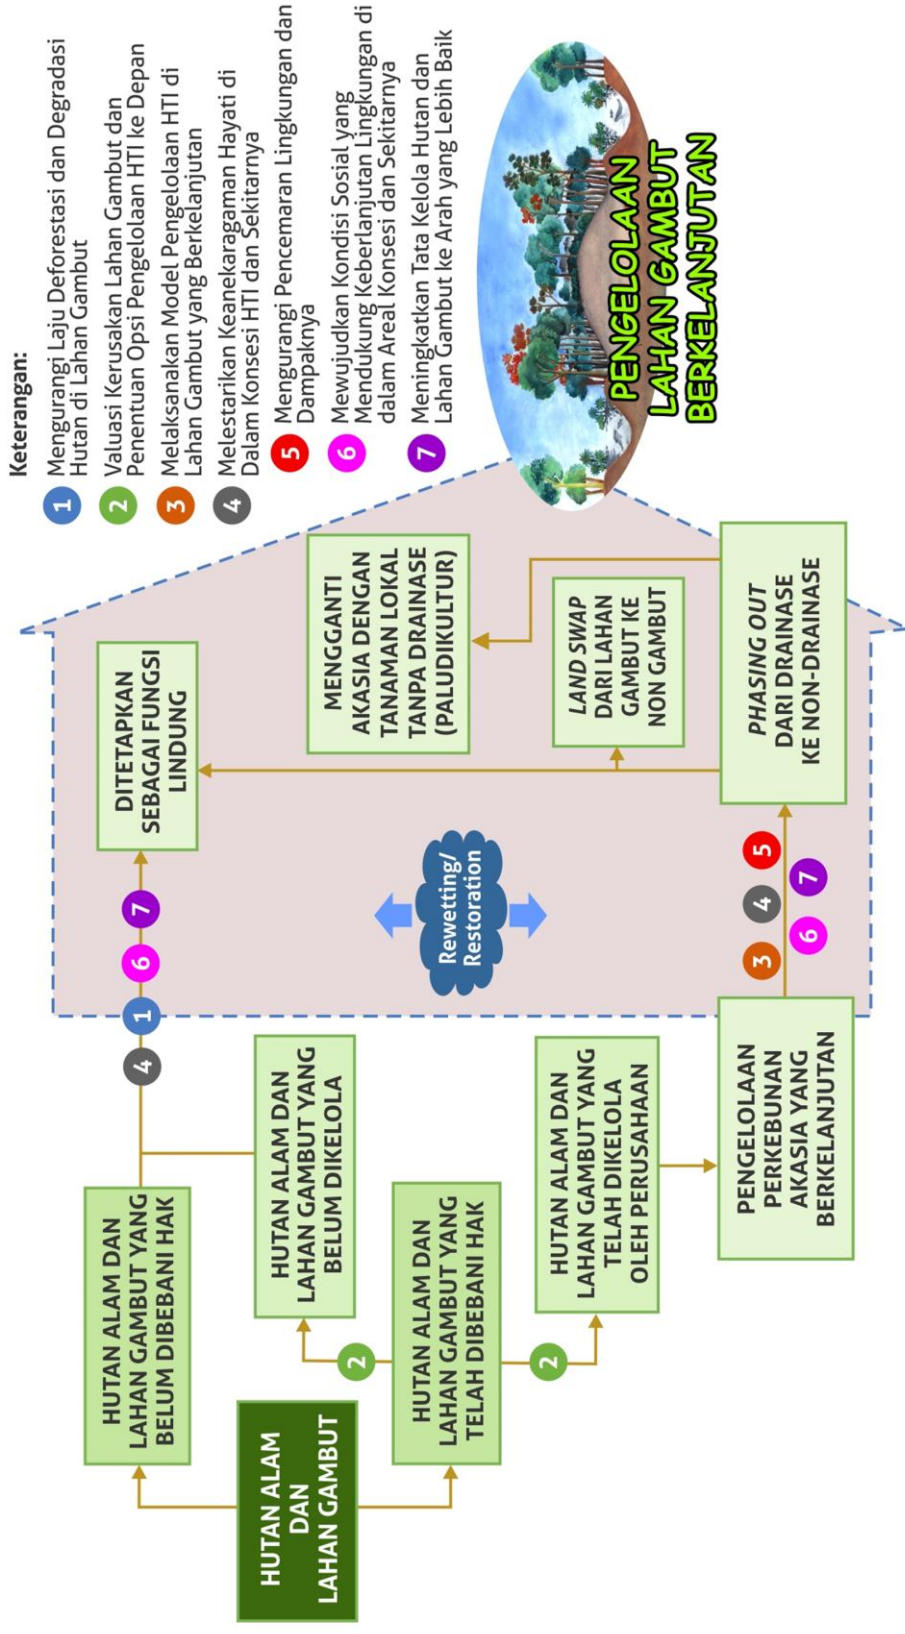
Keterangan:
1 Mengurangi Laju Deforestasi dan Degradasi Hutan di Lahan Gambut
2 Valuasi Kerusakan Lahan Gambut dan Penentuan Opsi Pengelolaan HTI ke Depan
3 Melaksanakan Model Pengelolaan HTI di Lahan Gambut yang Berkelanjutan
4 Melestarikan Keanekaragaman Hayati di Dalam Konsesi HTI dan Sekitarnya
5 Mengurangi Pencemaran Lingkungan dan Dampaknya
6 Mewujudkan Kondisi Sosial yang Mendukung Keberlanjutan Lingkungan di dalam Areal Konsesi dan Sekitarnya
7 Meningkatkan Tata Kelola Hutan dan Lahan Gambut ke Arah yang Lebih Baik

PENGELOLAAN LAHAN GAMBUT BERKELANJUTAN

HUTAN ALAM DAN LAHAN GAMBUT

HUTAN ALAM DAN LAHAN GAMBUT YANG BELUM DIBEBANI HAK

HUTAN ALAM DAN LAHAN GAMBUT YANG TELAH DIBEBANI HAK

2

2

HUTAN ALAM DAN LAHAN GAMBUT YANG BELUM DIKELOLA

HUTAN ALAM DAN LAHAN GAMBUT YANG TELAH DIKELOLA OLEH PERUSAHAAN

PENGELOLAAN PERKEBUNAN AKASIA YANG BERKELANJUTAN

4 1 6 7

DITETAPKAN SEBAGAI FUNGSI LINDUNG

Rewetting/ Restoration

3 4 5 6 7

PHASING OUT DARI DRAINASE KE NON-DRAINASE

LAND SWAP DARI LAHAN GAMBUT KE NON GAMBUT

MENGGANTI AKASIA DENGAN TANAMAN LOKAL TANPA DRAINASE (PALUDIKULTUR)